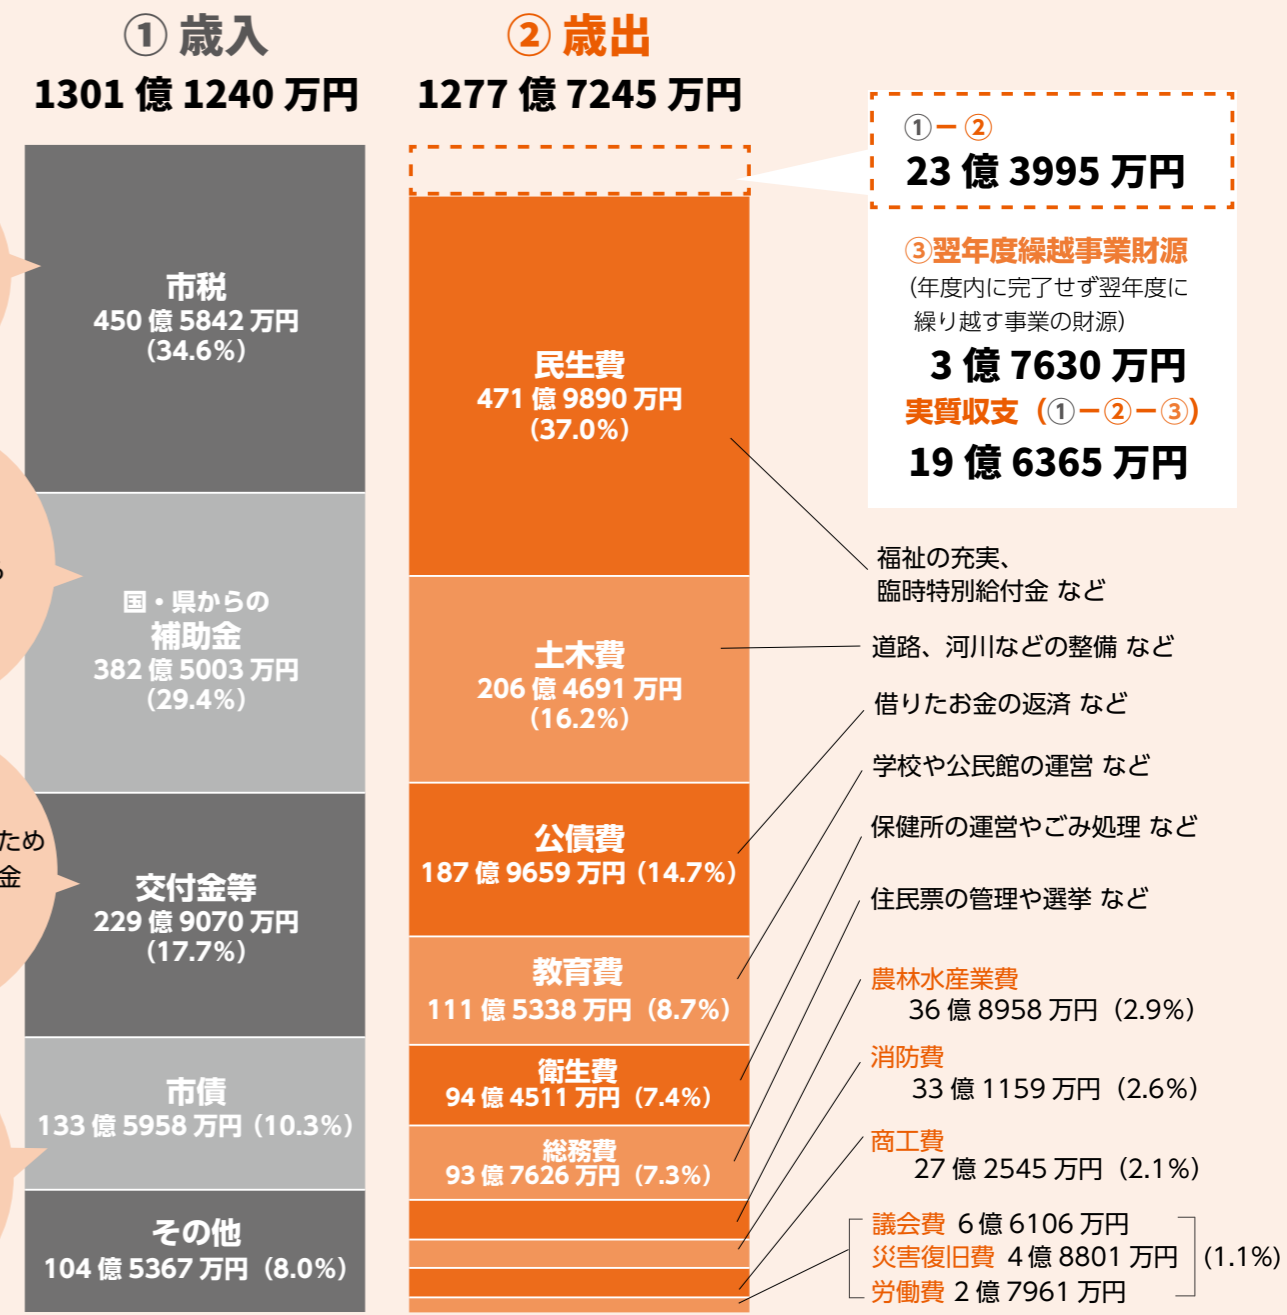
① 歳入
1301 億 1240 万円

② 歳出
1277 億 7245 万円

①ー②
23 億 3995 万円

③翌年度繰越事業財源
(年度内に完了せず翌年度に繰り越す事業の財源)
3 億 7630 万円

実質収支(①ー②ー③)
19 億 6365 万円

市税
450 億 5842 万円
(34.6%)

国・県からの
補助金
382 億 5003 万円
(29.4%)

交付金等
229 億 9070 万円
(17.7%)

市債
133 億 5958 万円(10.3%)

その他
104 億 5367 万円(8.0%)

ため
金

民生費
471 億 9890 万円
(37.0%)

土木費
206 億 4691 万円
(16.2%)

公債費
187 億 9659 万円(14.7%)

教育費
111 億 5338 万円(8.7%)

衛生費
94 億 4511 万円(7.4%)

総務費
93 億 7626 万円(7.3%)

福祉の充実、
臨時特別給付金 など

道路、河川などの整備 など

借りたお金の返済 など

学校や公民館の運営 など

保健所の運営やごみ処理 など

住民票の管理や選挙 など

農林水産業費
36 億 8958 万円(2.9%)

消防費
33 億 1159 万円(2.6%)

商工費
27 億 2545 万円(2.1%)

議会費 6 億 6106 万円
災害復旧費 4 億 8801 万円
労働費 2 億 7961 万円
(1.1%)